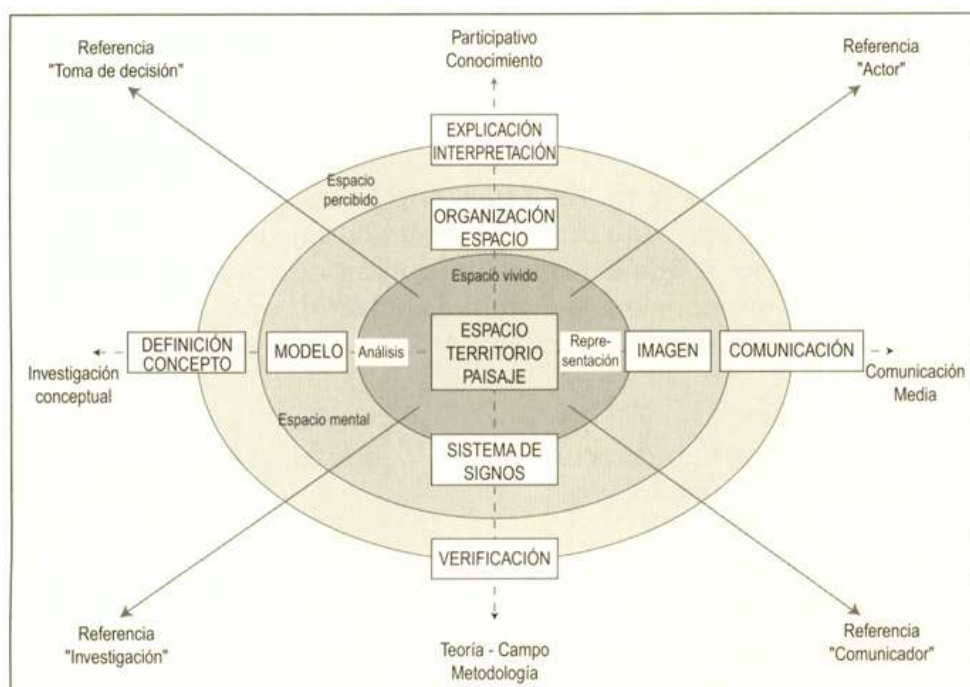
Referencia "Toma de decisión"

Participativo Conocimiento

Referencia "Actor"

EXPLICACIÓN INTERPRETACIÓN

Espacio percibido

ORGANIZACIÓN ESPACIO

Espació vivido

DEFINICIÓN CONCEPTO

MODELO

Análisis

ESPACIO TERRITORIO PAISAJE

Representación

IMAGEN

COMUNICACIÓN

Investigación conceptual

Comunicación Media

Espacio mental

SISTEMA DE SIGNOS

VERIFICACIÓN

Referencia "Investigación"

Teoría - Campo Metodología

Referencia "Comunicador"